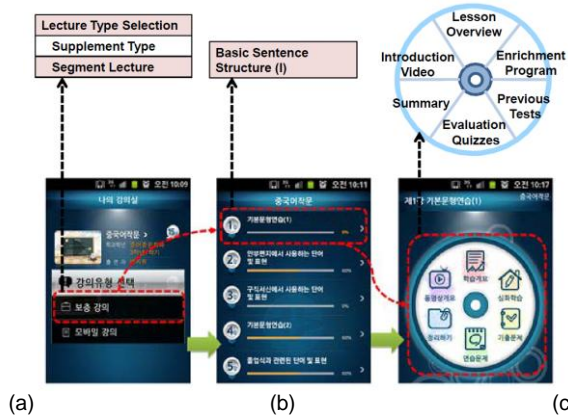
Lecture Type Selection
Supplement Type
Segment Lecture

Basic Sentence Structure (I)

Lesson Overview
Enrichment Program
Previous Tests
Evaluation Quizzes
Summary
Introduction Video

오전 10:09
나의 강의실
중국어작문
강의유형 선택
보충 강의
모바일 강의

오전 10:11
중국어작문
1 기본문형연습(1)
2 인문편지에서 사용하는 단어 및 표현
3 구직서신에서 사용하는 단어 및 표현
4 기본문형연습(2)
5 졸업식과 관련된 단어 및 표현

오전 10:17
제1강 기본문형연습(1)
중국어작문
학습개요
동영상개요
심화학습
정리하기
기출문제
연습문제

(a)
(b)
(c